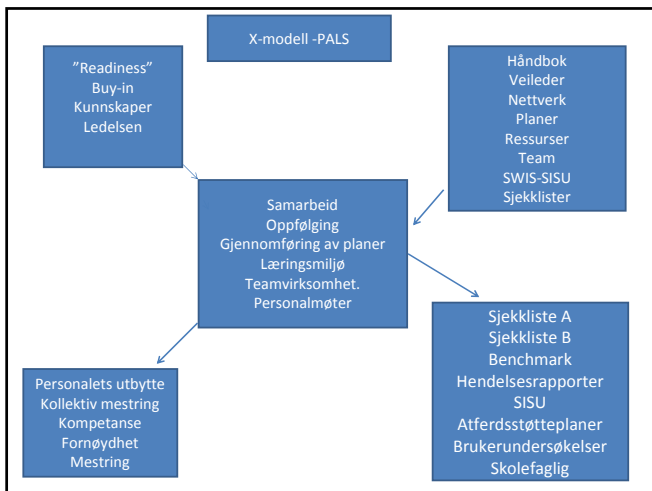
X-modell -PALS

”Readiness”
Buy-in
Kunnskaper
Ledelsen

Håndbok
Veileder
Nettverk
Planer
Ressurser
Team
SWIS-SISU
Sjekklister

Samarbeid
Oppfølging
Gjennomføring av planer
Læringsmiljø
Teamvirksomhet.
Personalmøter

Personalets utbytte
Kollektiv mestring
Kompetanse
Fornøydhet
Mestring

Sjekkliste A
Sjekkliste B
Benchmark
Hendelsesrapporter
SISU
Atferdsstøtteplaner
Brukerundersøkelser
Skolefaglig